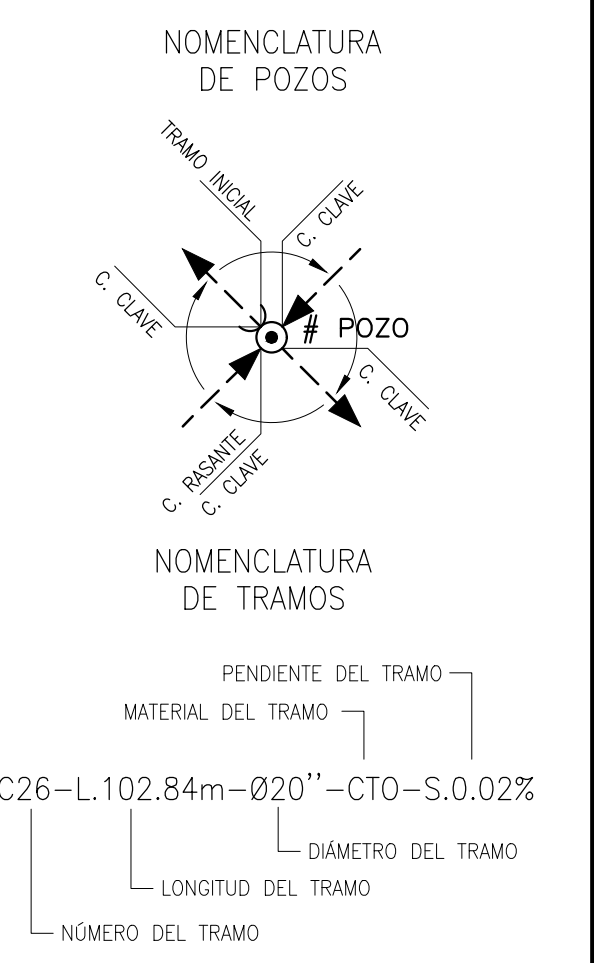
NOMENCLATURA
DE POZOS

TRAMO INICIAL

C. CLAVE

C. CLAVE

# POZO

C. CLAVE

C. RASANTE

C. CLAVE

NOMENCLATURA
DE TRAMOS

PENDIENTE DEL TRAMO

MATERIAL DEL TRAMO

C26–L.102.84m–Ø20''–CTO–S.0.02%

DIÁMETRO DEL TRAMO

LONGITUD DEL TRAMO

NÚMERO DEL TRAMO